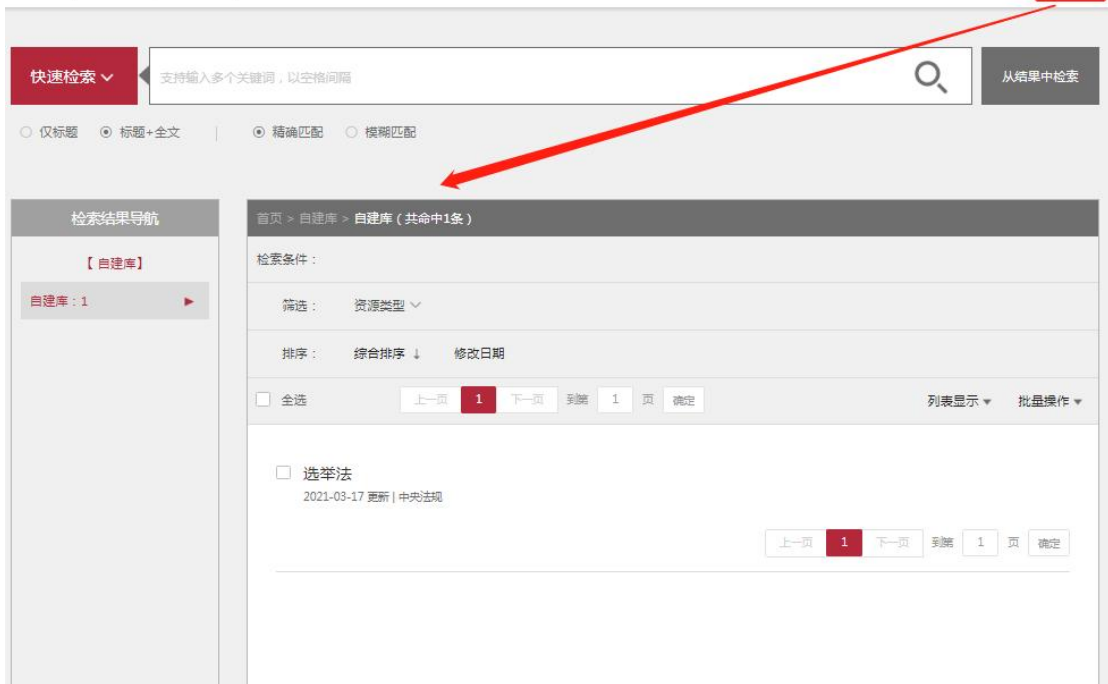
快速检索

支持输入多个关键词，以空格间隔

从结果中检索

仅标题 标题+全文 | 精确匹配 模糊匹配

检索结果导航

【自建库】

自建库：1

首页 > 自建库 > 自建库（共命中1条）

检索条件：

筛选： 资源类型

排序： 综合排序 ↓ 修改日期

全选

上一页 1 下一页 到第 1 页 确定

列表显示 批量操作

选举法

2021-03-17 更新 | 中央法规

上一页 1 下一页 到第 1 页 确定